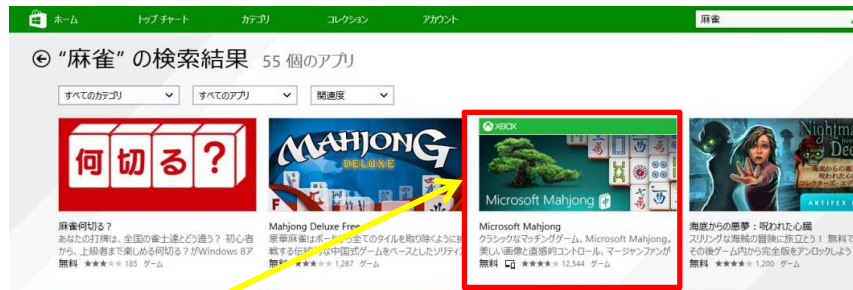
ホーム　トップ チャート　カテゴリ　コレクション　アカウント

麻雀

“麻雀” の検索結果 55 個のアプリ

すべてのカテゴリ　すべてのアプリ　関連度

何切る？

麻雀何切る？
あなたの打牌は、全国の雀士達とどう違う？ 初心者から、上級者まで楽しめる何切る？がWindows 8ア
無料 ★★★ 185 ゲーム

MAHJONG DELUXE

Mahjong Deluxe Free
豪華麻雀は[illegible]ので144のタイルを取り除くように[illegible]する伝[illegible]中国式ゲームをベースとしたソリティ
無料 ★★★ 1,267 ゲーム

XBOX
Microsoft Mahjong

Microsoft Mahjong
クラシックなマッチングゲーム、Microsoft Mahjong。美しい画像と直感的コントロール、マージャンファンが
無料 ★★★★ 12,544 ゲーム

Nightmare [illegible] Dee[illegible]
ARTIFEX

海底からの悪夢：呪われた心臓
スリリングな海賊の冒険に旅立とう！ ぜひ無料でお試しください！ その後アプリ内から完全版をアップグレ
無料 ★★★★ 1,200 ゲーム